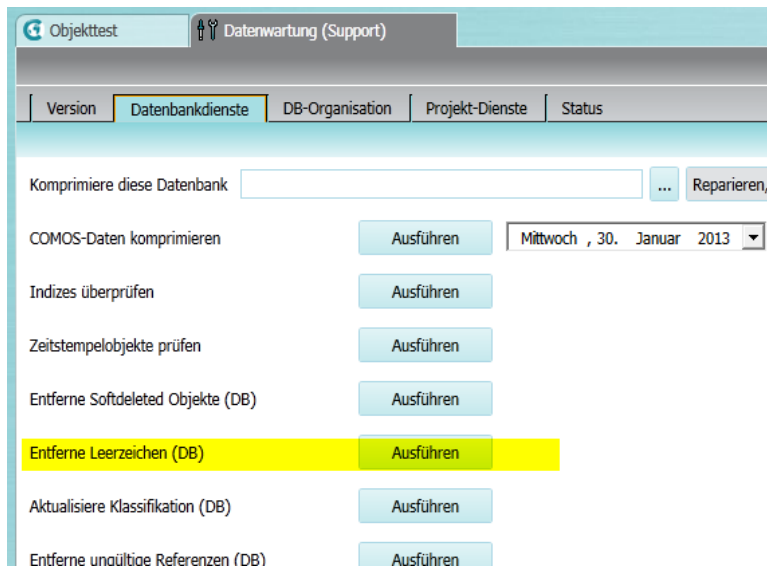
Objekttest
Datenwartung (Support)

Version | Datenbankdienste | DB-Organisation | Projekt-Dienste | Status

Komprimiere diese Datenbank ... Reparieren/

COMOS-Daten komprimieren Ausführen Mittwoch , 30. Januar 2013

Indizes überprüfen Ausführen

Zeitstempelobjekte prüfen Ausführen

Entferne Softdeleted Objekte (DB) Ausführen

Entferne Leerzeichen (DB) Ausführen

Aktualisiere Klassifikation (DB) Ausführen

Entferne ungültige Referenzen (DB) Ausführen